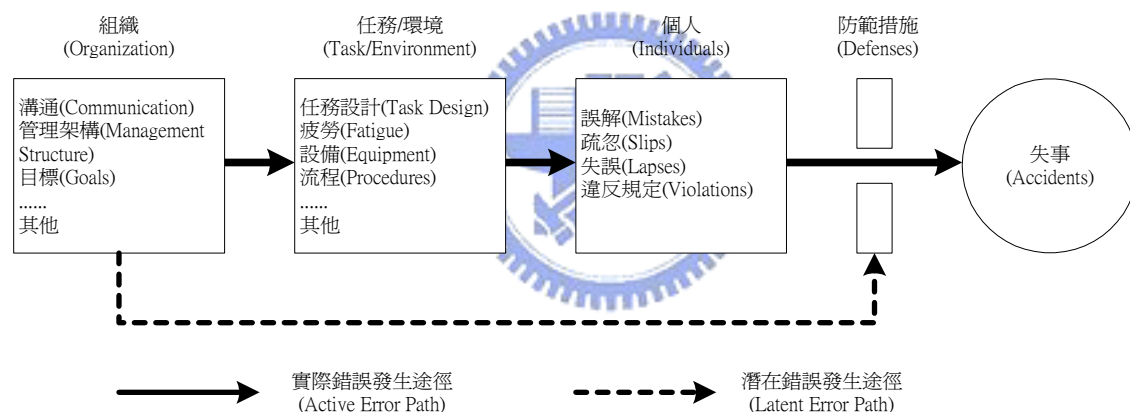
組織
(Organization)

溝通(Communication)
管理架構(Management Structure)
目標(Goals)
......
其他

任務/環境
(Task/Environment)

任務設計(Task Design)
疲勞(Fatigue)
設備(Equipment)
流程(Procedures)
......
其他

個人
(Individuals)

誤解(Mistakes)
疏忽(Slips)
失誤(Lapses)
違反規定(Violations)

防範措施
(Defenses)

失事
(Accidents)

實際錯誤發生途徑
(Active Error Path)

潛在錯誤發生途徑
(Latent Error Path)